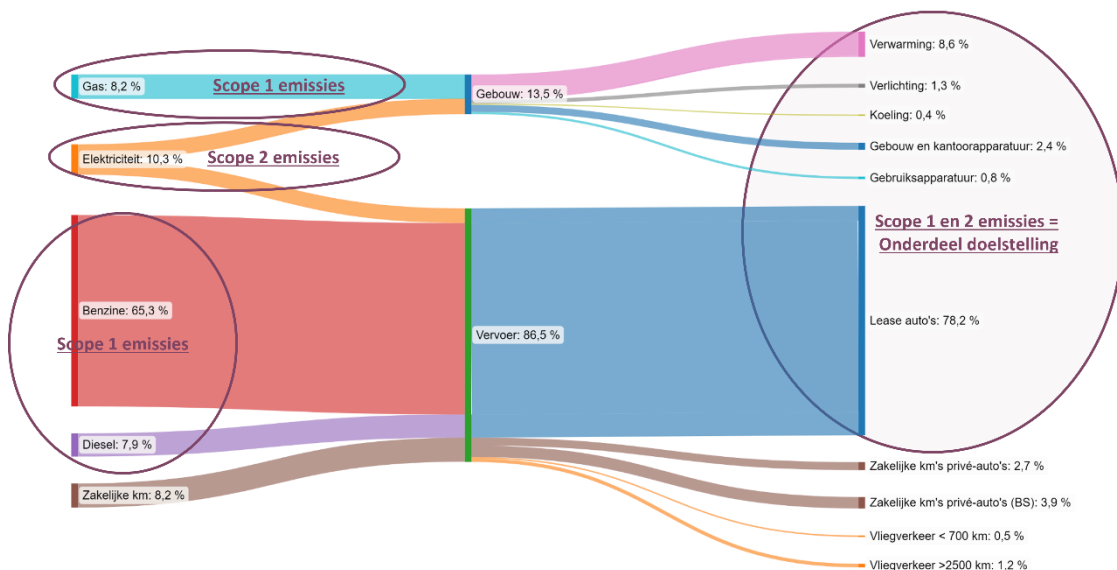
Gas: 8,2 %
Scope 1 emissies
Elektriciteit: 10,3 %
Scope 2 emissies
Benzine: 65,3 %
Scope 1 emissies
Diesel: 7,9 %
Zakelijke km: 8,2 %
Gebouw: 13,5 %
Vervoer: 86,5 %
Verwarming: 8,6 %
Verlichting: 1,3 %
Koeling: 0,4 %
Gebouw en kantoorapparatuur: 2,4 %
Gebruiksapparatuur: 0,8 %
Scope 1 en 2 emissies = Onderdeel doelstelling
Lease auto's: 78,2 %
Zakelijke km's privé-auto's: 2,7 %
Zakelijke km's privé-auto's (BS): 3,9 %
Vliegverkeer < 700 km: 0,5 %
Vliegverkeer >2500 km: 1,2 %